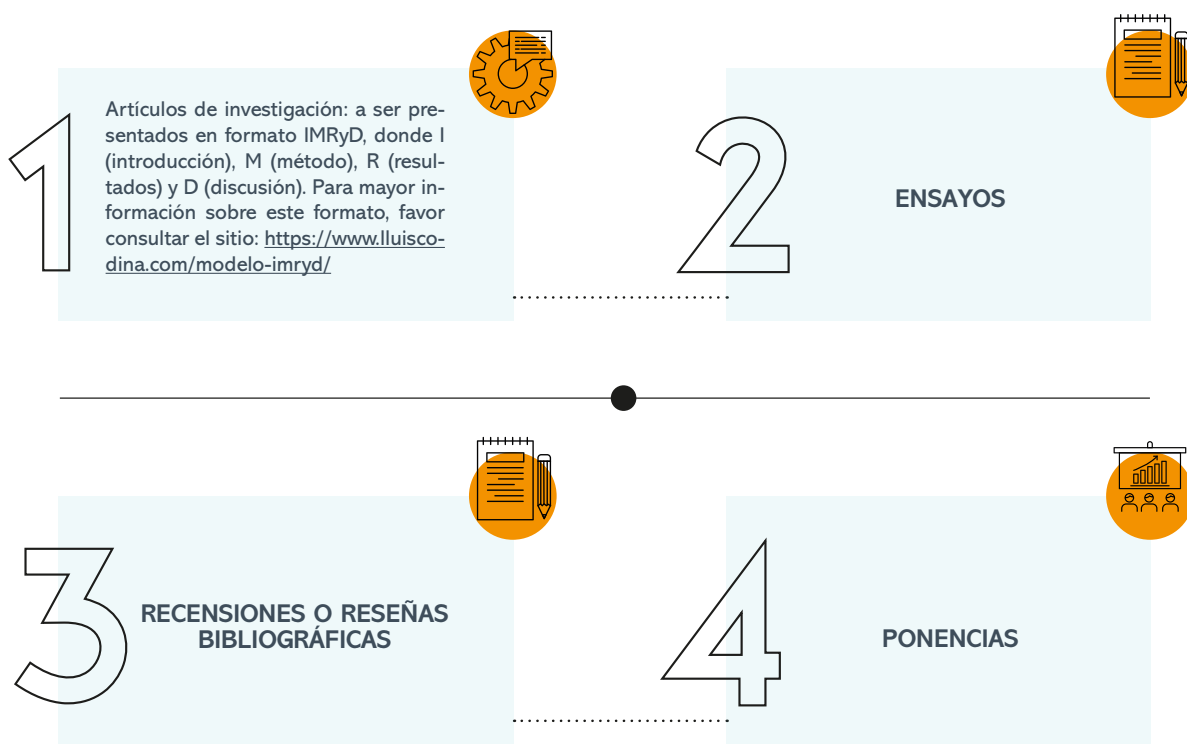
1

Artículos de investigación: a ser presentados en formato IMRyD, donde I (introducción), M (método), R (resultados) y D (discusión). Para mayor información sobre este formato, favor consultar el sitio: https://www.lluiscodina.com/modelo-imryd/

2

ENSAYOS

3

RECENSIONES O RESEÑAS BIBLIOGRÁFICAS

4

PONENCIAS